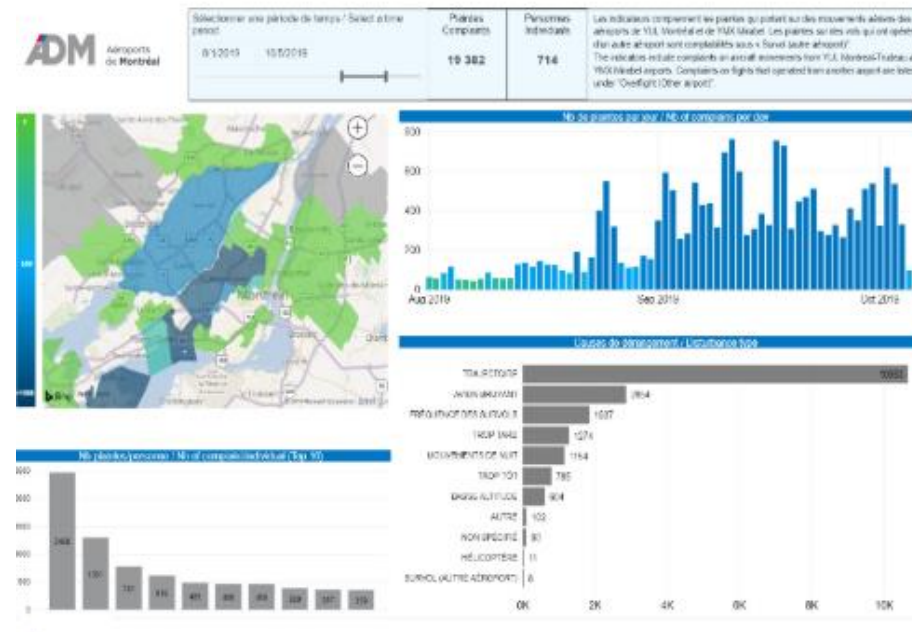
ADM Aéroports de Montréal

Sélectionner une période de temps / Select a time period

8/1/2019 10/8/2019

Plaintes Complaints

19 382

Personnes Individuals

714

Les indicateurs comprennent les plaintes qui portent sur des mouvements aériens des aéroports de YUL Montréal et de YMX Mirabel. Les plaintes sur des vols qui ont opéré d'un autre aéroport sont comptabilisées sous « Survol (autre aéroport) ». The indicators include complaints on aircraft movements from YUL Montréal-Trudeau and YMX Mirabel airports. Complaints on flights that operated from another airport are listed under "Overflight (Other airport)".

Nb de plaintes par jour / Nb of complains per day

800
600
400
200
0
Aug 2019
Sep 2019
Oct 2019

Causes de dérangement / Disturbance type

TOUJOURS
AVION BRUYANT 2854
FRÉQUENCE DES SURVOLS 1837
TROP BAS 1274
MOUVEMENTS DE NUIT 1154
TROP TÔT 785
BASSE ALTITUDE 604
AUTRE 102
NON SPÉCIFIÉ 80
HÉLICOPTÈRE 11
SURVOL (AUTRE AÉROPORT) 8

0K 2K 4K 6K 8K 10K

Nb plaintes/personne / Nb of complains/individual (Top 10)

3000
2500
2000
1500
1000
500
0
2466
1301
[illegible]
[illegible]
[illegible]
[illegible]
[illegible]
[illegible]
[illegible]
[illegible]

Montréal
Bing